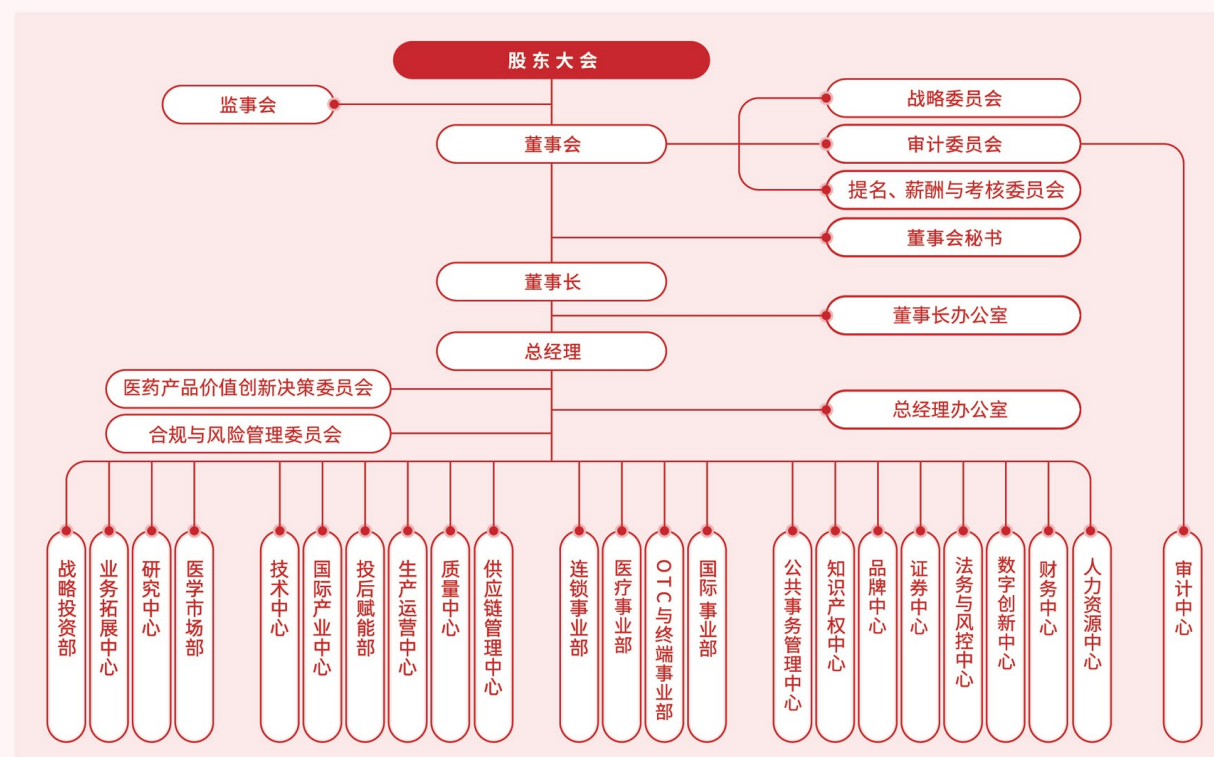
股东大会

监事会

董事会

战略委员会

审计委员会

提名、薪酬与考核委员会

董事会秘书

董事长

董事长办公室

总经理

医药产品价值创新决策委员会

总经理办公室

合规与风险管理委员会

战略投资部

业务拓展中心

研究中心

医学市场部

技术中心

国际产业中心

投后赋能部

生产运营中心

质量中心

供应链管理中心

连锁事业部

医疗事业部

OTC与终端事业部

国际事业部

公共事务管理中心

知识产权中心

品牌中心

证券中心

法务与风控中心

数字创新中心

财务中心

人力资源中心

审计中心